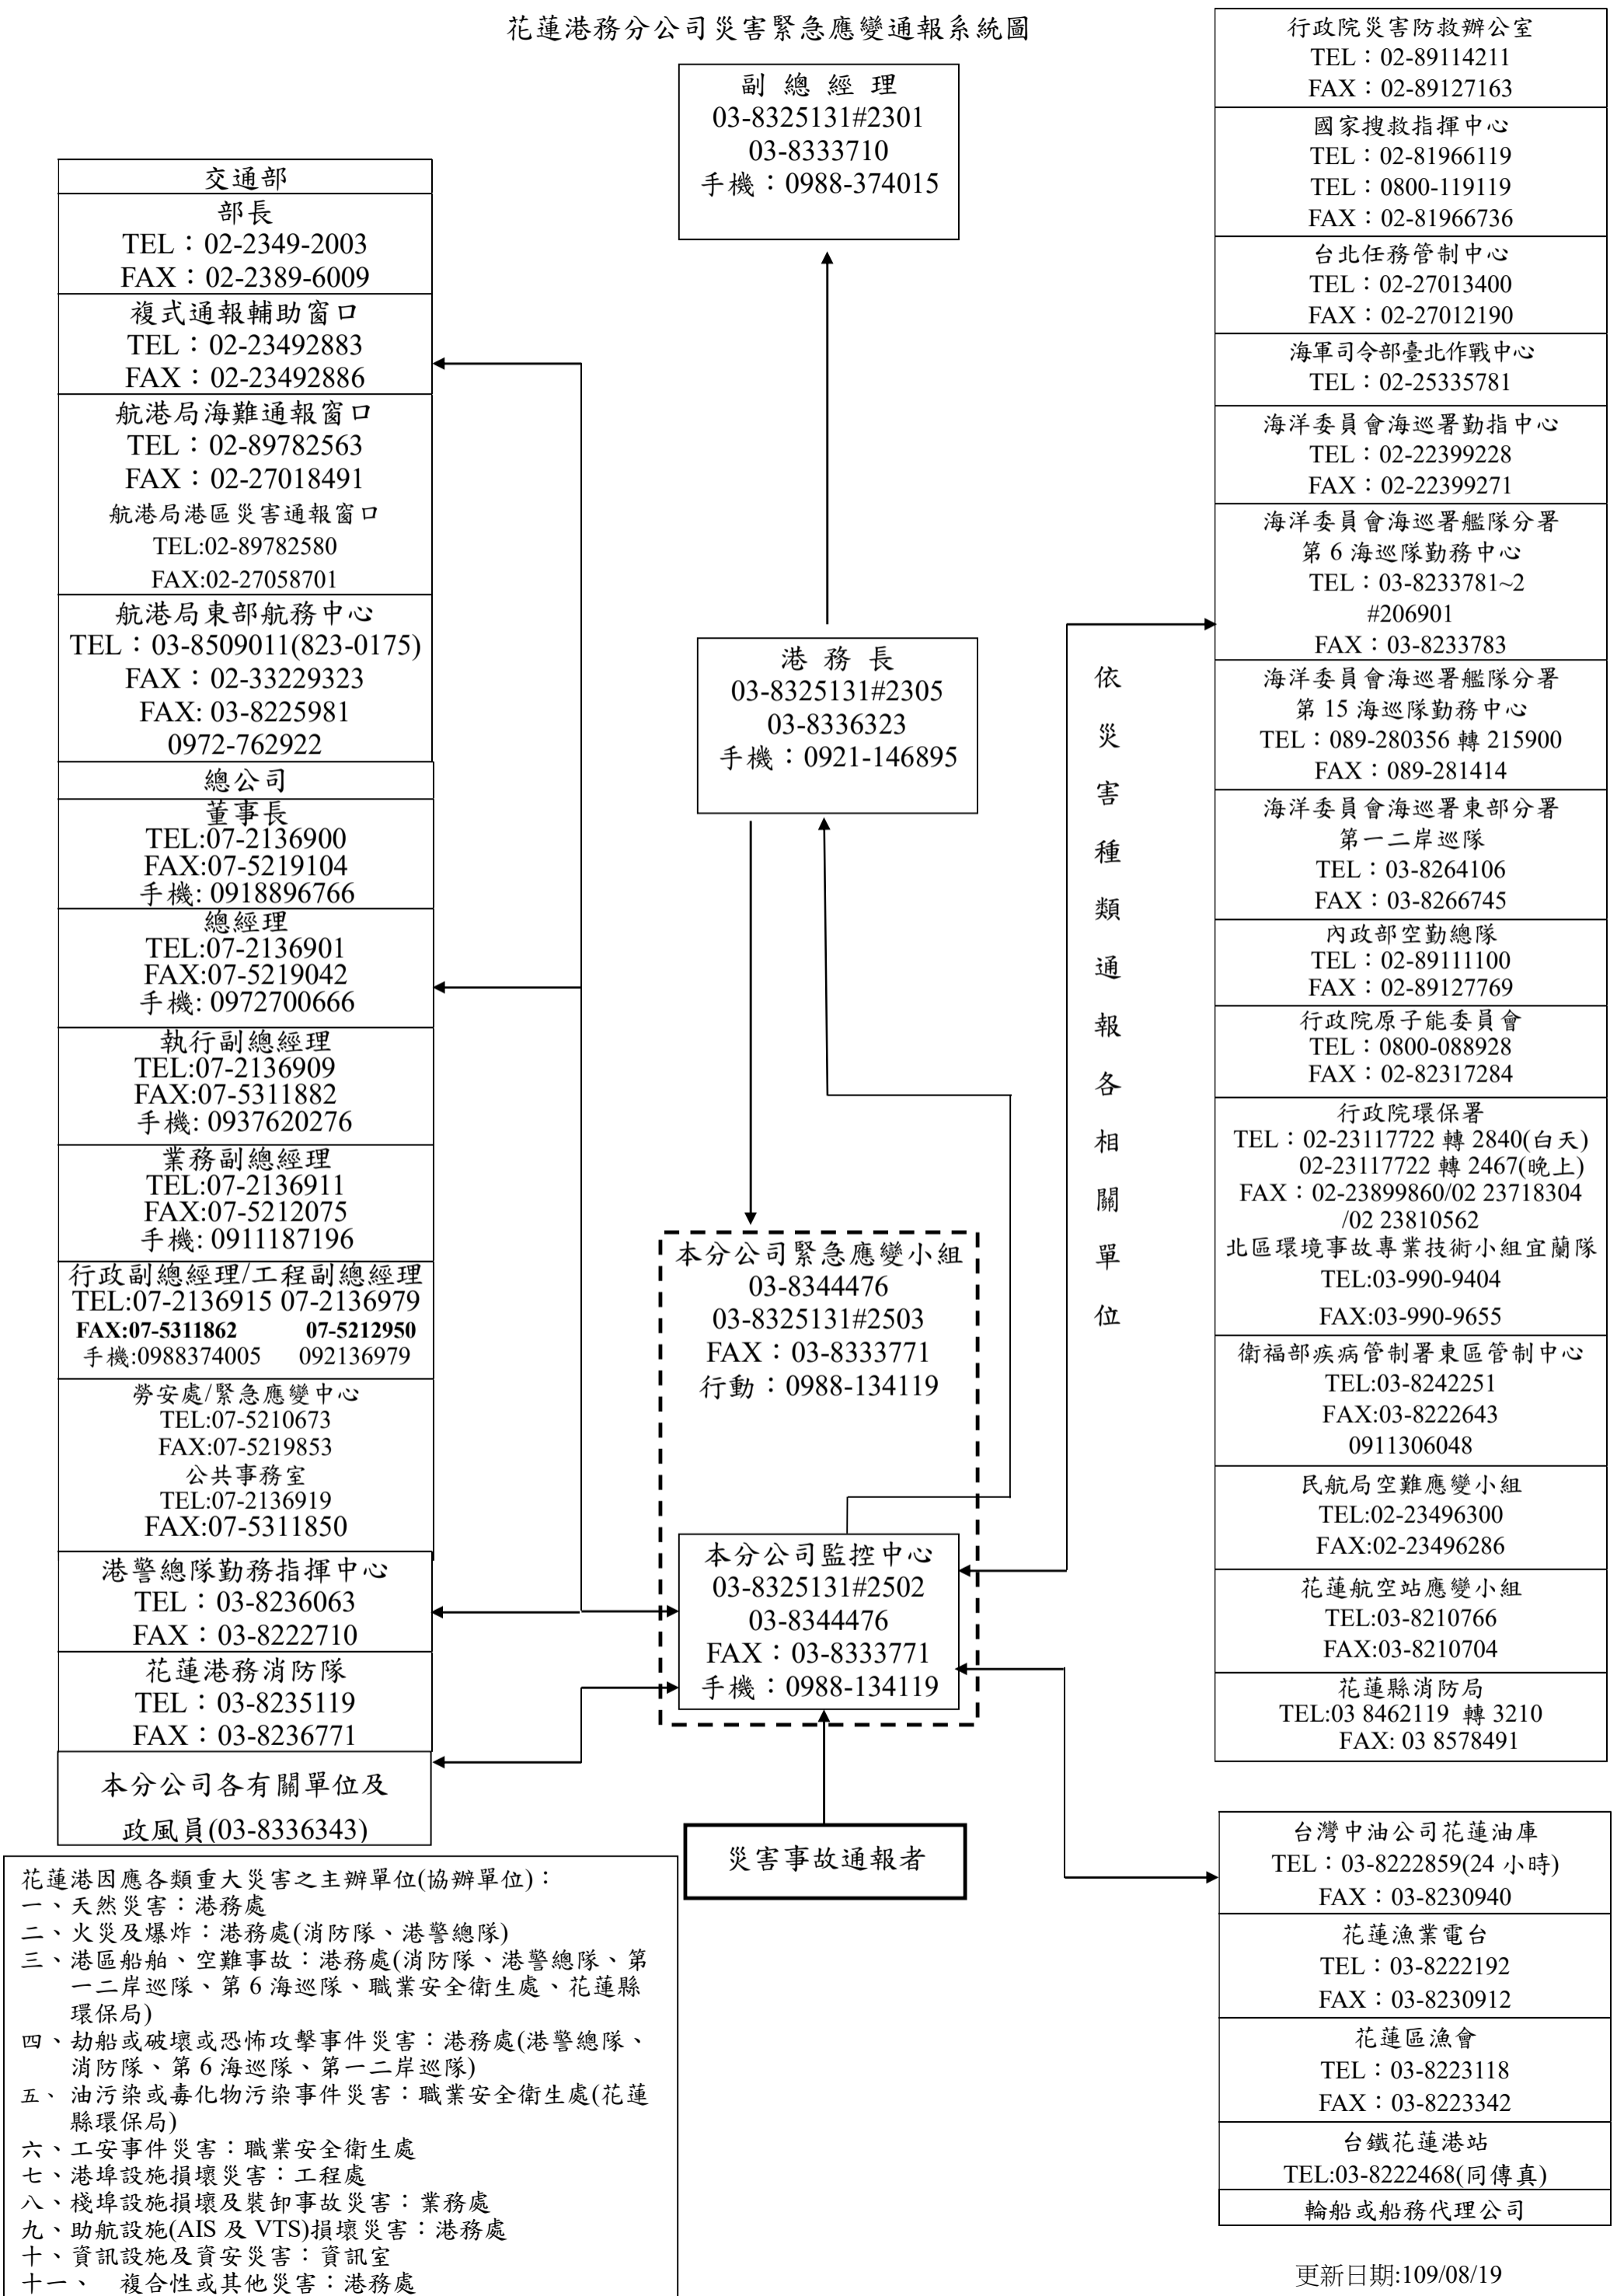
花蓮港務分公司災害緊急應變通報系統圖

副 總 經 理
03-8325131#2301
03-8333710
手機：0988-374015

交通部
部長
TEL：02-2349-2003
FAX：02-2389-6009
複式通報輔助窗口
TEL：02-23492883
FAX：02-23492886
航港局海難通報窗口
TEL：02-89782563
FAX：02-27018491
航港局港區災害通報窗口
TEL:02-89782580
FAX:02-27058701
航港局東部航務中心
TEL：03-8509011(823-0175)
FAX：02-33229323
FAX: 03-8225981
0972-762922
總公司
董事長
TEL:07-2136900
FAX:07-5219104
手機: 0918896766
總經理
TEL:07-2136901
FAX:07-5219042
手機: 0972700666
執行副總經理
TEL:07-2136909
FAX:07-5311882
手機: 0937620276
業務副總經理
TEL:07-2136911
FAX:07-5212075
手機: 0911187196
行政副總經理/工程副總經理
TEL:07-2136915 07-2136979
FAX:07-5311862 07-5212950
手機:0988374005 092136979
勞安處/緊急應變中心
TEL:07-5210673
FAX:07-5219853
公共事務室
TEL:07-2136919
FAX:07-5311850
港警總隊勤務指揮中心
TEL：03-8236063
FAX：03-8222710
花蓮港務消防隊
TEL：03-8235119
FAX：03-8236771
本分公司各有關單位及
政風員(03-8336343)

港 務 長
03-8325131#2305
03-8336323
手機：0921-146895

本分公司緊急應變小組
03-8344476
03-8325131#2503
FAX：03-8333771
行動：0988-134119

本分公司監控中心
03-8325131#2502
03-8344476
FAX：03-8333771
手機：0988-134119

災害事故通報者

依災害種類通報各相關單位

行政院災害防救辦公室
TEL：02-89114211
FAX：02-89127163
國家搜救指揮中心
TEL：02-81966119
TEL：0800-119119
FAX：02-81966736
台北任務管制中心
TEL：02-27013400
FAX：02-27012190
海軍司令部臺北作戰中心
TEL：02-25335781
海洋委員會海巡署勤指中心
TEL：02-22399228
FAX：02-22399271
海洋委員會海巡署艦隊分署
第 6 海巡隊勤務中心
TEL：03-8233781~2
#206901
FAX：03-8233783
海洋委員會海巡署艦隊分署
第 15 海巡隊勤務中心
TEL：089-280356 轉 215900
FAX：089-281414
海洋委員會海巡署東部分署
第一二岸巡隊
TEL：03-8264106
FAX：03-8266745
內政部空勤總隊
TEL：02-89111100
FAX：02-89127769
行政院原子能委員會
TEL：0800-088928
FAX：02-82317284
行政院環保署
TEL：02-23117722 轉 2840(白天)
02-23117722 轉 2467(晚上)
FAX：02-23899860/02 23718304
/02 23810562
北區環境事故專業技術小組宜蘭隊
TEL:03-990-9404
FAX:03-990-9655
衛福部疾病管制署東區管制中心
TEL:03-8242251
FAX:03-8222643
0911306048
民航局空難應變小組
TEL:02-23496300
FAX:02-23496286
花蓮航空站應變小組
TEL:03-8210766
FAX:03-8210704
花蓮縣消防局
TEL:03 8462119 轉 3210
FAX: 03 8578491

台灣中油公司花蓮油庫
TEL：03-8222859(24 小時)
FAX：03-8230940
花蓮漁業電台
TEL：03-8222192
FAX：03-8230912
花蓮區漁會
TEL：03-8223118
FAX：03-8223342
台鐵花蓮港站
TEL:03-8222468(同傳真)
輪船或船務代理公司

花蓮港因應各類重大災害之主辦單位(協辦單位)：
一、天然災害：港務處
二、火災及爆炸：港務處(消防隊、港警總隊)
三、港區船舶、空難事故：港務處(消防隊、港警總隊、第一二岸巡隊、第 6 海巡隊、職業安全衛生處、花蓮縣環保局)
四、劫船或破壞或恐怖攻擊事件災害：港務處(港警總隊、消防隊、第 6 海巡隊、第一二岸巡隊)
五、油污染或毒化物污染事件災害：職業安全衛生處(花蓮縣環保局)
六、工安事件災害：職業安全衛生處
七、港埠設施損壞災害：工程處
八、棧埠設施損壞及裝卸事故災害：業務處
九、助航設施(AIS 及 VTS)損壞災害：港務處
十、資訊設施及資安災害：資訊室
十一、 複合性或其他災害：港務處

更新日期:109/08/19